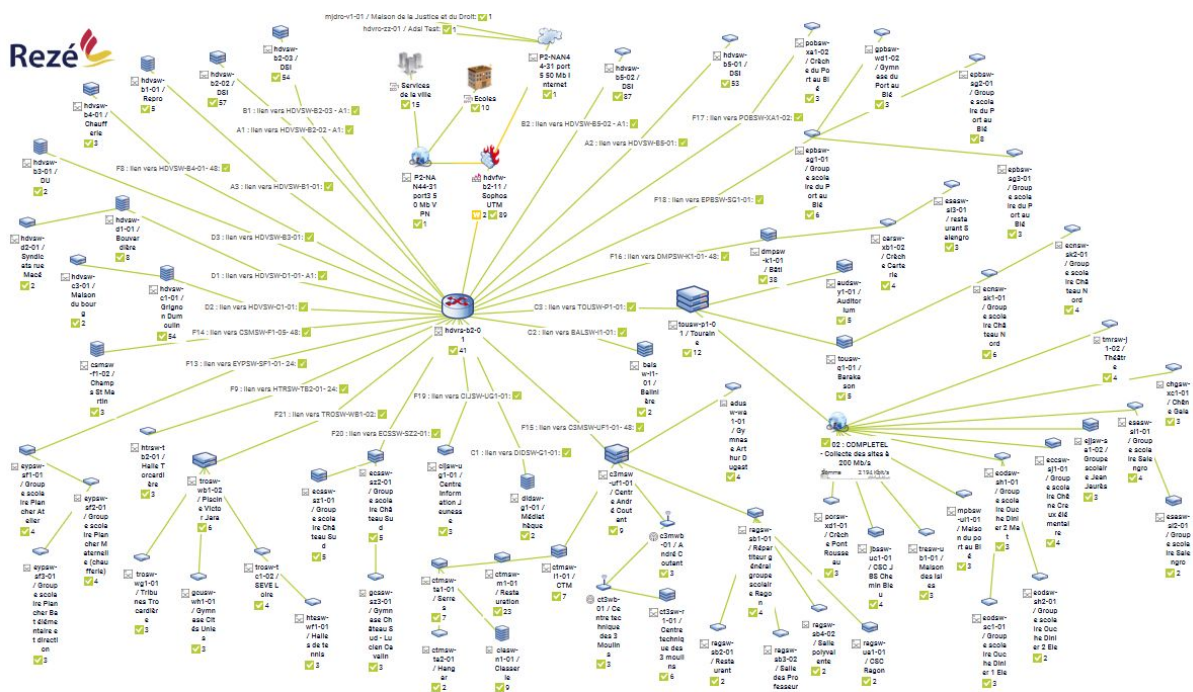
Rezé

mjdro-v1-01 / Maison de la Justice et du Droit: 1
hdvro-zz-01 / Adsl Test: 1

P2-NAN44-31 port 50 Mb Internet 1

Services de la ville 15
Ecoles 10

P2-NAN44-31 port 50 Mb VPN 1
hdvfw-b2-11 / Sophos UTM 2 89

hdvsw-b2-03 / DSI 54
hdvsw-b2-02 / DSI 57
hdvsw-b1-01 / Repro 5
hdvsw-b4-01 / Chaufferie 3
hdvsw-b3-01 / DU 2
hdvsw-d2-01 / Syndicats rue Macé 2
hdvsw-d1-01 / Bouvardière 8
hdvsw-c3-01 / Maison du bourg 2
hdvsw-c1-01 / Grignon Dumoulin 54
camsw-f1-02 / Champs St Martin 3

B3 : lien vers HDVSW-B2-03 - A1:
A1 : lien vers HDVSW-B2-02 - A1:
F8 : lien vers HDVSW-B4-01- 48:
A3 : lien vers HDVSW-B1-01:
D3 : lien vers HDVSW-B3-01:
D1 : lien vers HDVSW-D1-01- A1:
D2 : lien vers HDVSW-C1-01:
F14 : lien vers CSMSW-F1-05- 48:
F13 : lien vers EYPSW-SF1-01- 24:
F9 : lien vers HTRSW-TB2-01- 24:
F21 : lien vers TROSW-WB1-02:
F20 : lien vers ECSSW-SZ2-01:
F19 : lien vers CIJSW-UG1-01:
C1 : lien vers DIDSW-G1-01:
F15 : lien vers CSMSW-UF1-01- 48:
C2 : lien vers BALSW-I1-01:
C3 : lien vers TOUSW-P1-01:
F16 : lien vers DMPSW-K1-01- 48:
F18 : lien vers EPBSW-SG1-01:
F17 : lien vers POBSW-XA1-02:
A2 : lien vers HDVSW-B5-01:
B2 : lien vers HDVSW-B5-02 - A1:

hdvsw-b5-02 / DSI 87
hdvsw-b5-01 / DSI 53
pobsw-xa1-02 / Crèche du Port au Blé 3
gpbsw-wd1-02 / Gymnase du Port au Blé 3
epbsw-sg2-01 / Groupe scolaire du Port au Blé 8
epbsw-sg1-01 / Groupe scolaire du Port au Blé 6
epbsw-sg3-01 / Groupe scolaire du Port au Blé 3
essasw-si1-01 / restaurant Salengro 3
carsw-xb1-02 / Crèche Certerie 4
dmpsw-k1-01 / Bâti 38
audsw-y1-01 / Auditorium 5
ecnsw-sk2-01 / Groupe scolaire Château Nord 4
ecnsw-sk1-01 / Groupe scolaire Château Nord 6
hdvrs-b2-01 41
tousw-p1-01 / Touraine 12
tousw-q1-01 / Barakason 5
balsw-i1-01 / Balinière 2
tmrsw-j1-02 / Théâtre 4
chgsw-xc1-01 / Chêne Gala 3
essasw-si1-01 / Groupe scolaire Salengro 4
cjjsw-sa1-02 / Groupe scolaire Jean Jaurès 3
eccsw-sj1-01 / Groupe scolaire Chêne Creux élémentaire 4
essasw-si2-01 / Groupe scolaire Salengro 2
eodsw-sh1-01 / Groupe scolaire Ouche Dinier 2 Mat 3
eodsw-sh2-01 / Groupe scolaire Ouche Dinier 2 Ele 2
eodsw-sc1-01 / Groupe scolaire Ouche Dinier 1 Ele 3
mpbsw-ui1-01 / Maison du port au Blé 3
tresw-ub1-01 / Maison des laïes 3
jbssw-uc1-01 / CSC Jean Blaise Chemin Bleu 4
porsw-xd1-01 / Crèche Pont Rousseau 3
02 : COMPLETEL - Collecte des sites à 200 Mb/s
edusw-wa1-01 / Gymnase Arthur Dugast 4
eypsw-sf1-01 / Groupe scolaire Plancher Atelier 4
eypsw-sf2-01 / Groupe scolaire Plancher Maternelle (chaufferie) 4
eypsw-sf3-01 / Groupe scolaire Plancher Bell élémentaire et direction 3
htrsw-tb2-01 / Halle Trocardière 3
trosw-wb1-02 / Piscine Victor Jara 5
trosw-wg1-01 / Tribunes Trocardière 3
gcusw-wh1-01 / Gymnase Cité Unis 3
trosw-tc1-02 / SEVEL Loire 4
htesw-wf1-01 / Halle de tennis 3
ecssw-sz1-01 / Groupe scolaire Château Sud 5
ecssw-sz2-01 / Groupe scolaire Château Sud 5
gcssw-sz3-01 / Gymnase Château Sud - Lucien Cavalin 3
cijsw-ug1-01 / Centre Information Jeunesse 3
didsw-g1-01 / Médiathèque 2
c3msw-uf1-01 / Centre André Coutant 9
ctmsw-l1-01 / CTM 7
ctmsw-m1-01 / Restauration 23
ctmsw-ta1-01 / Serres 7
ctmsw-ta2-01 / Hangar 2
clasw-n1-01 / Classerie 9
c3mwb-01 / André Coutant 3
ct3wb-01 / Centre technique des 3 Moulins 3
ct3sw-r1-01 / Centre technique des 3 moulins 6
ragsw-sb1-01 / Répartiteur général groupe scolaire Ragon 4
ragsw-sb2-01 / Restaurant 2
ragsw-sb3-02 / Salle des Professeur 2
ragsw-sb4-02 / Salle polyvalente 2
ragsw-ua1-01 / CSC Ragon 2